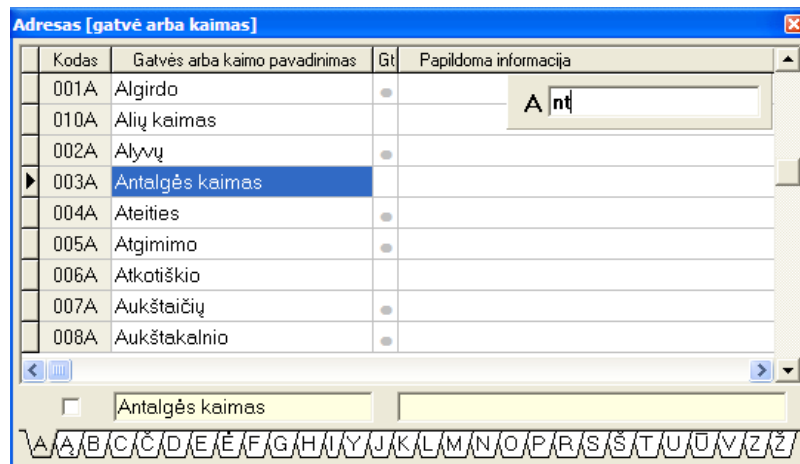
Adresas [gatvė arba kaimas]

| Kodas | Gatvės arba kaimo pavadinimas | Gt | Papildoma informacija |
|---|---|---|---|
| 001A | Algirdo | | |
| 010A | Alių kaimas | | |
| 002A | Alyvų | | |
| 003A | Antalgės kaimas | | |
| 004A | Ateities | | |
| 005A | Atgimimo | | |
| 006A | Atkotiškio | | |
| 007A | Aukštaičių | | |
| 008A | Aukštakalnio | | |

A nt

Antalgės kaimas

A Ą B C Č D E Ę Ė F G H I Į Y J K L M N O P R S Š T U Ų Ū V Z Ž